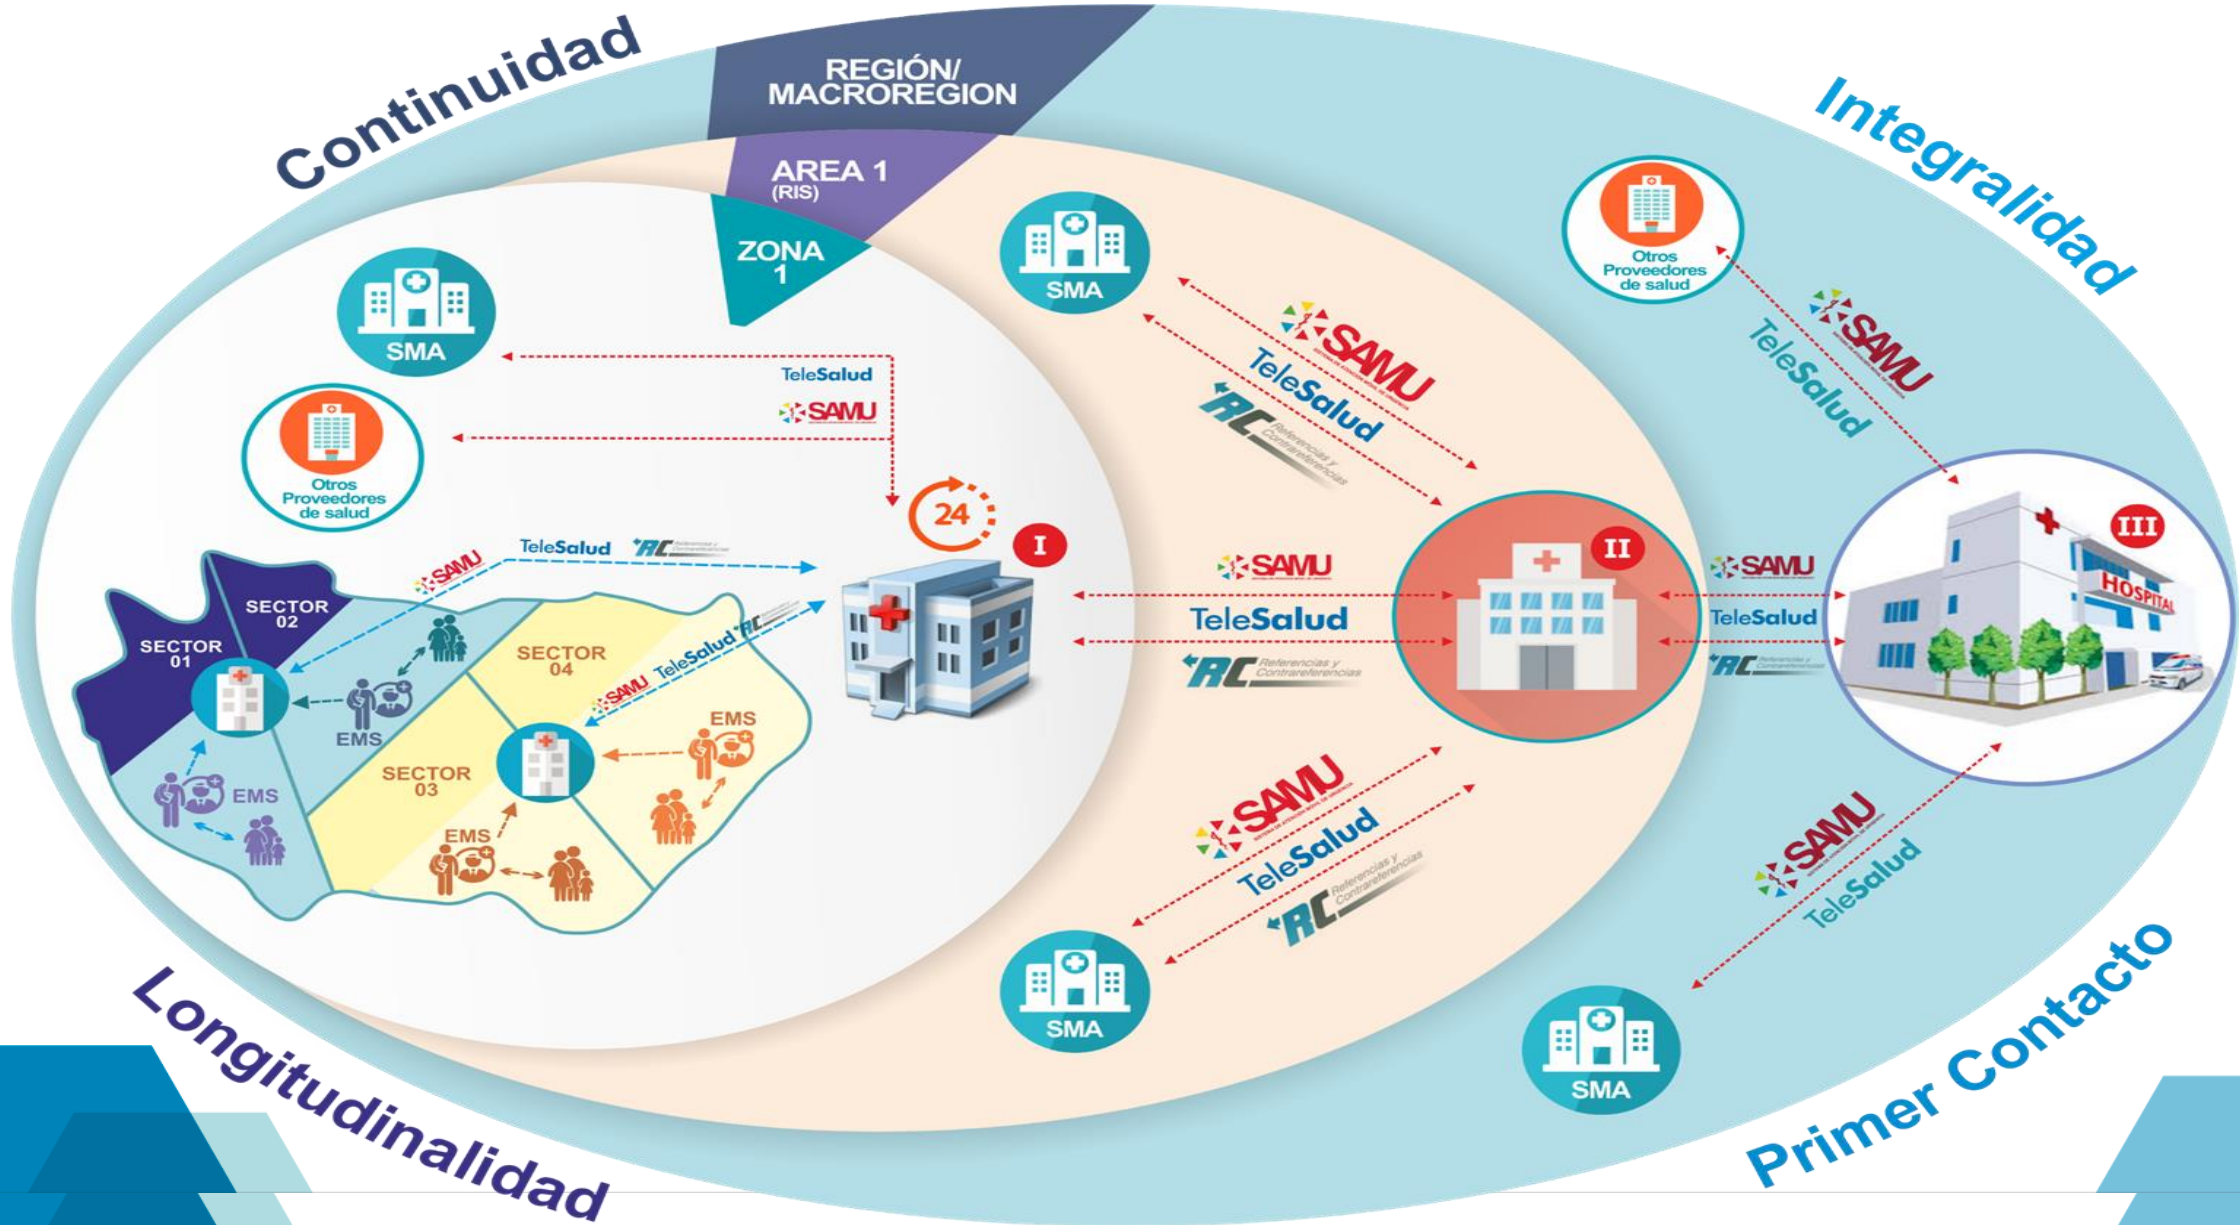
Continuidad

REGIÓN/ MACROREGION

AREA 1 (RIS)

ZONA 1

Integralidad

SMA

Otros Proveedores de salud

TeleSalud

SAMU

SMA

SAMU

TeleSalud

RC Referencias y Contrarreferencias

Otros Proveedores de salud

SAMU

TeleSalud

24

I

II

III

HOSPITAL

TeleSalud

RC Referencias y Contrarreferencias

SAMU

SECTOR 02

SECTOR 01

SECTOR 04

SECTOR 03

TeleSalud

RC

SAMU

EMS

EMS

EMS

EMS

SAMU

TeleSalud

RC Referencias y Contrarreferencias

SAMU

TeleSalud

RC Referencias y Contrarreferencias

SAMU

TeleSalud

RC Referencias y Contrarreferencias

SAMU

TeleSalud

SMA

SMA

Longitudinalidad

Primer Contacto